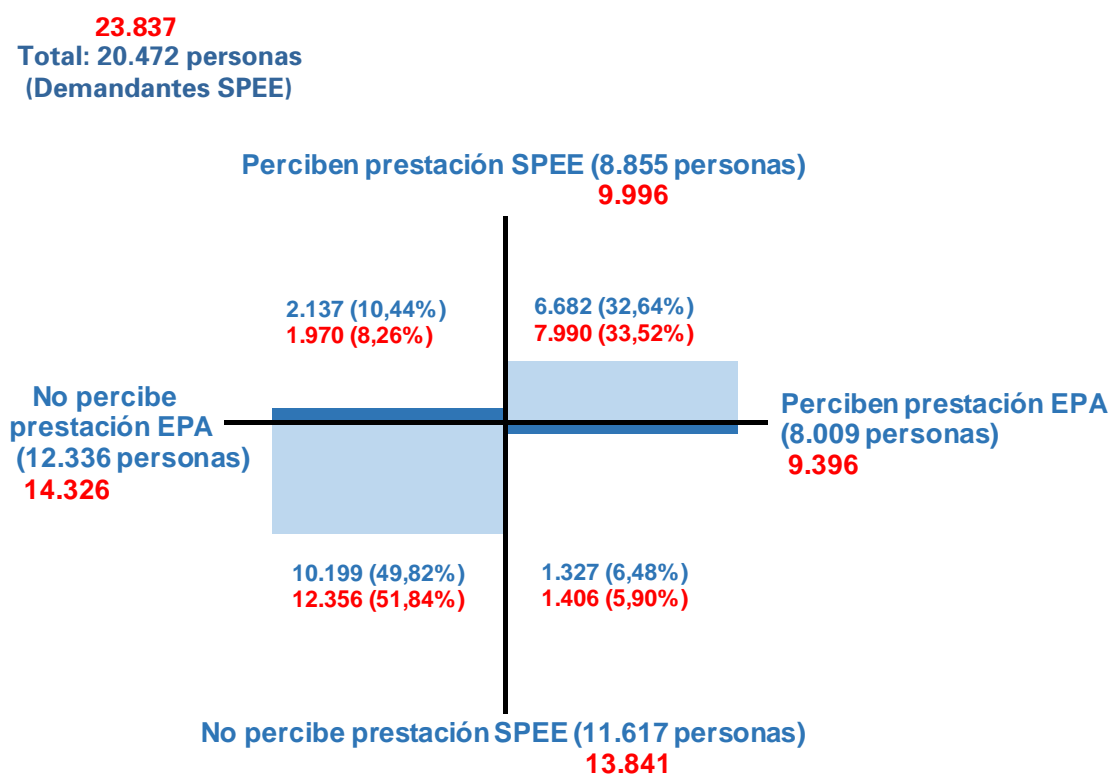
23.837
Total: 20.472 personas
(Demandantes SPEE)

Perciben prestación SPEE (8.855 personas)
9.996

2.137 (10,44%)
1.970 (8,26%)

6.682 (32,64%)
7.990 (33,52%)

No percibe prestación EPA
(12.336 personas)
14.326

Perciben prestación EPA
(8.009 personas)
9.396

10.199 (49,82%)
12.356 (51,84%)

1.327 (6,48%)
1.406 (5,90%)

No percibe prestación SPEE (11.617 personas)
13.841